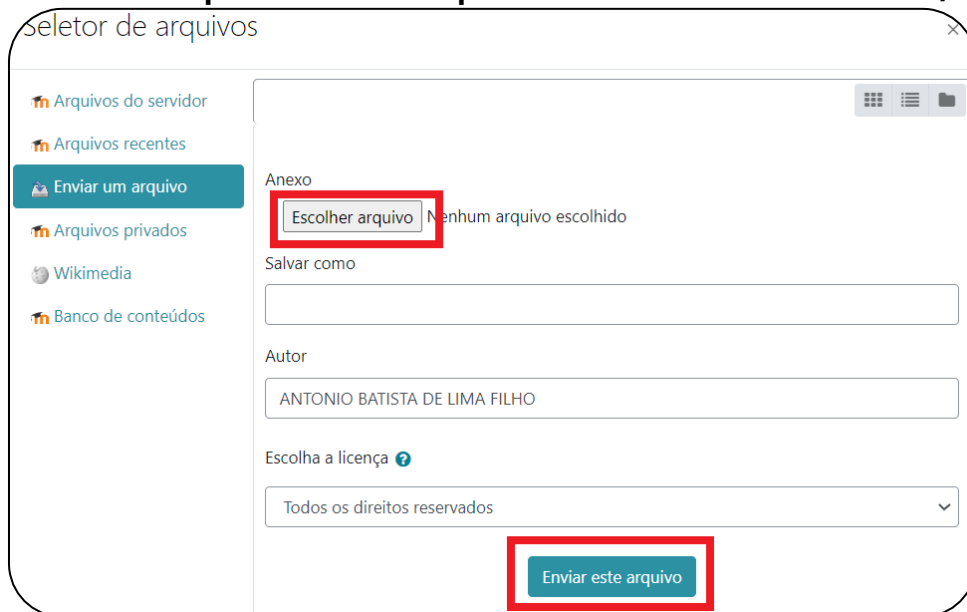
Seletor de arquivos

Arquivos do servidor
Arquivos recentes
Enviar um arquivo
Arquivos privados
Wikimedia
Banco de conteúdos

Anexo
Escolher arquivo Nenhum arquivo escolhido

Salvar como

Autor
ANTONIO BATISTA DE LIMA FILHO

Escolha a licença

Todos os direitos reservados

Enviar este arquivo